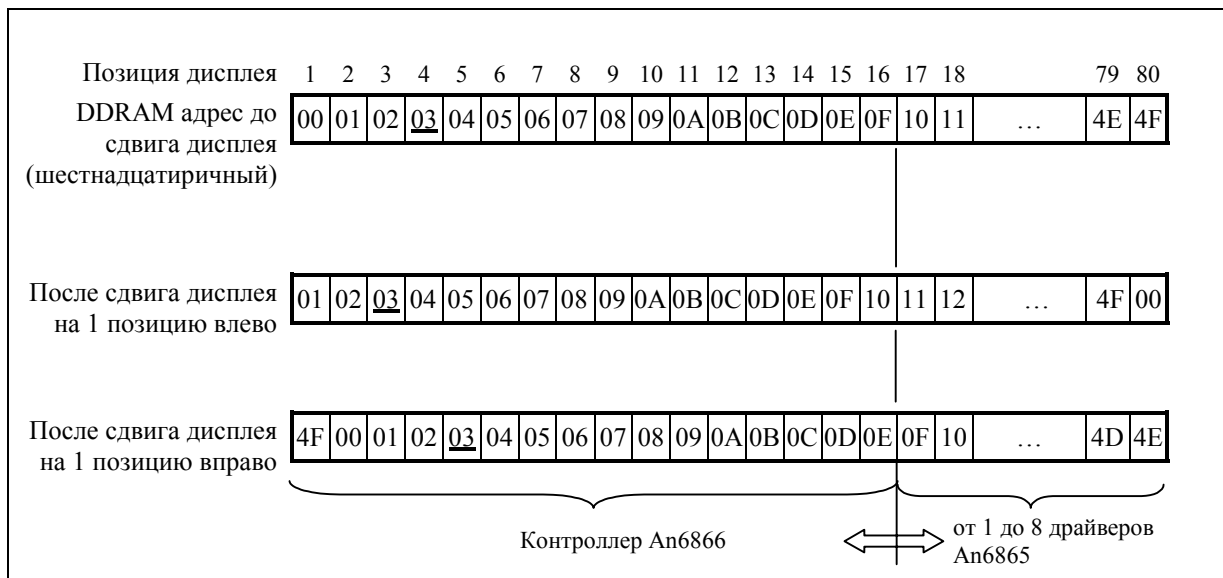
Позиция дисплея 1 2 3 4 5 6 7 8 9 10 11 12 13 14 15 16 17 18 79 80

| DDRAM адрес до сдвига дисплея (шестнадцатиричный) | 00 | 01 | 02 | 03 | 04 | 05 | 06 | 07 | 08 | 09 | 0A | 0B | 0C | 0D | 0E | 0F | 10 | 11 | … | 4E | 4F |
|---|---|---|---|---|---|---|---|---|---|---|---|---|---|---|---|---|---|---|---|---|---|
| После сдвига дисплея на 1 позицию влево | 01 | 02 | 03 | 04 | 05 | 06 | 07 | 08 | 09 | 0A | 0B | 0C | 0D | 0E | 0F | 10 | 11 | 12 | … | 4F | 00 |
| После сдвига дисплея на 1 позицию вправо | 4F | 00 | 01 | 02 | 03 | 04 | 05 | 06 | 07 | 08 | 09 | 0A | 0B | 0C | 0D | 0E | 0F | 10 | … | 4D | 4E |

Контроллер An6866

от 1 до 8 драйверов An6865